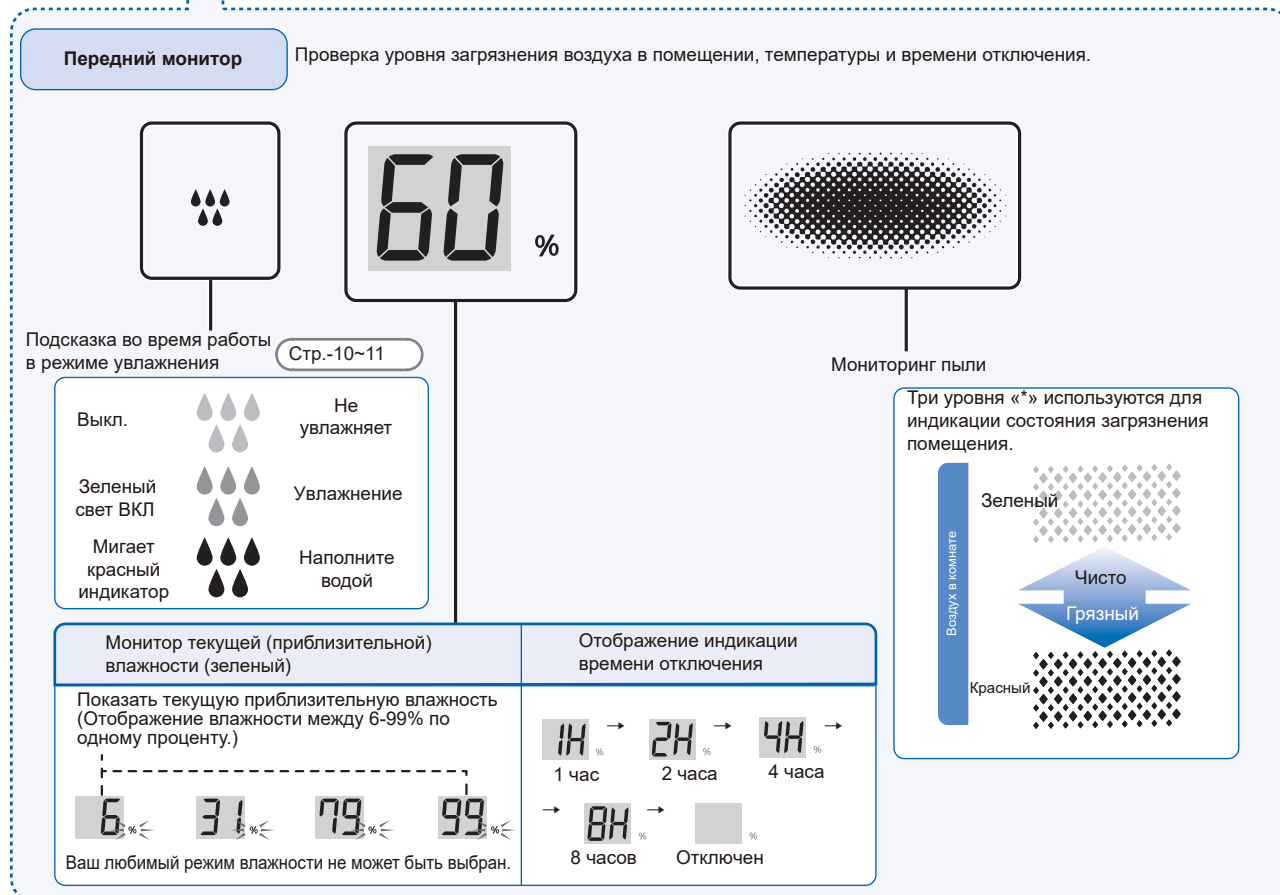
Передний монитор

Проверка уровня загрязнения воздуха в помещении, температуры и времени отключения.

60 %

Подсказка во время работы в режиме увлажнения

Стр.-10~11

Мониторинг пыли

| Выкл. | | Не увлажняет |
|---|---|---|
| Зеленый свет ВКЛ | | Увлажнение |
| Мигает красный индикатор | | Наполните водой |

Три уровня «*» используются для индикации состояния загрязнения помещения.

Воздух в комнате

Зеленый

Чисто

Грязный

Красный

| Монитор текущей (приблизительной) влажности (зеленый) | Отображение индикации времени отключения |
|---|---|
| Показать текущую приблизительную влажность (Отображение влажности между 6-99% по одному проценту.) | 1H % → 2H % → 4H % → |
| 6 % 31 % 79 % 99 % | 1 час 2 часа 4 часа |
| Ваш любимый режим влажности не может быть выбран. | → 8H % → % 8 часов Отключен |